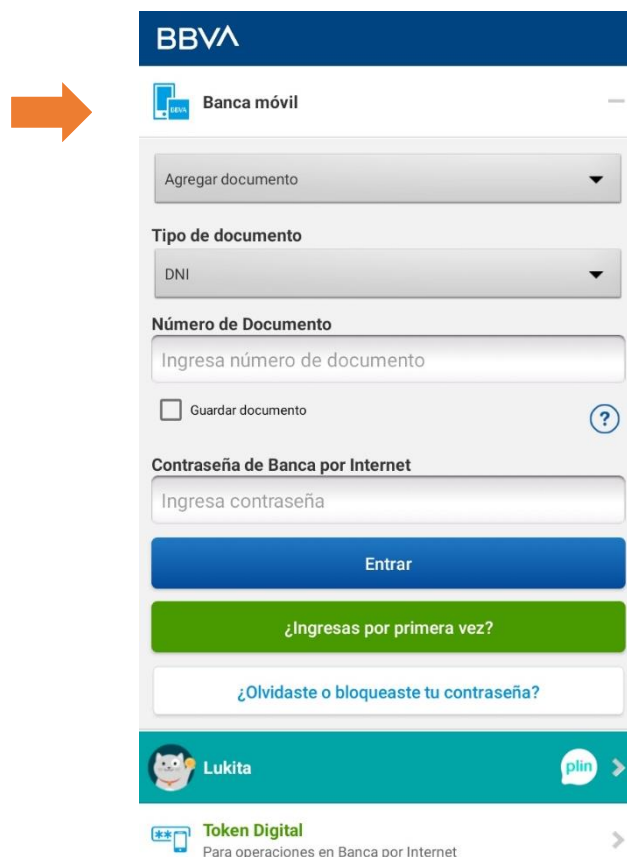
BBVA

BBVA

Banca móvil

Agregar documento

Tipo de documento

DNI

Número de Documento

Ingresa número de documento

Guardar documento

?

Contraseña de Banca por Internet

Ingresa contraseña

Entrar

¿Ingresas por primera vez?

¿Olvidaste o bloqueaste tu contraseña?

Lukita

plin

Token Digital

Para operaciones en Banca por Internet